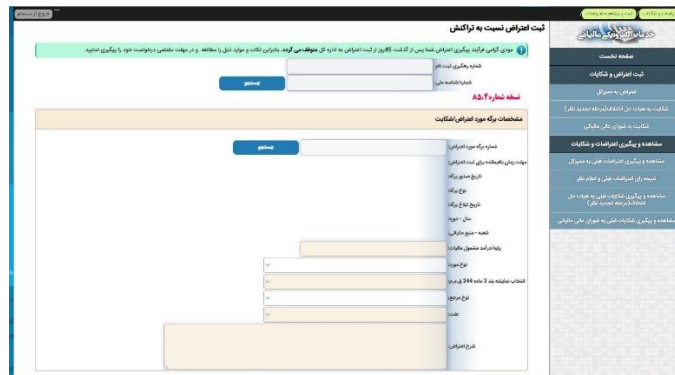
ثبت اعتراض نسبت به تراکنش

مودی گرامی فرایند پیگیری اعتراض شما پس از گذشت 45روز از ثبت اعتراض به اداره کل متوقف می گردد. بنابراین نکات و موارد ذیل را مطالعه و در مهلت مقتضی درخواست خود را پیگیری نمایید.

شماره رهگیری ثبت نام

شماره/شناسه ملی

جستجو

نسخه شماره ۸۵.۴

مشخصات برگه مورد اعتراض/شکایت

شماره برگه مورد اعتراض

جستجو

مهلت زمانی باقیمانده برای ثبت اعتراض

تاریخ صدور برگه

نوع برگه

تاریخ ابلاغ برگه

سال - دوره

شعبه - منبع مالیاتی

پایه/درآمد مشمول مالیات

نوع مودی

انتخاب نماینده بند 3 ماده 244 ق.م.م

نوع مرجع

علت

شرح اعتراض

سامانه خدمات الکترونیکی مالیاتی

صفحه نخست

ثبت اعتراض و شکایات

اعتراض به ممیزی

شکایت به هیات حل اختلاف(مرحله تجدید نظر)

شکایت به شورای عالی مالیاتی

مشاهده و پیگیری اعتراضات و شکایات

مشاهده و پیگیری اعتراضات فعلی به ممیزی

نتیجه رای اعتراضات فعلی و اعلام نظر

مشاهده و پیگیری شکایات فعلی به هیات حل اختلاف(مرحله تجدید نظر)

مشاهده و پیگیری شکایات فعلی به شورای عالی مالیاتی

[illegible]